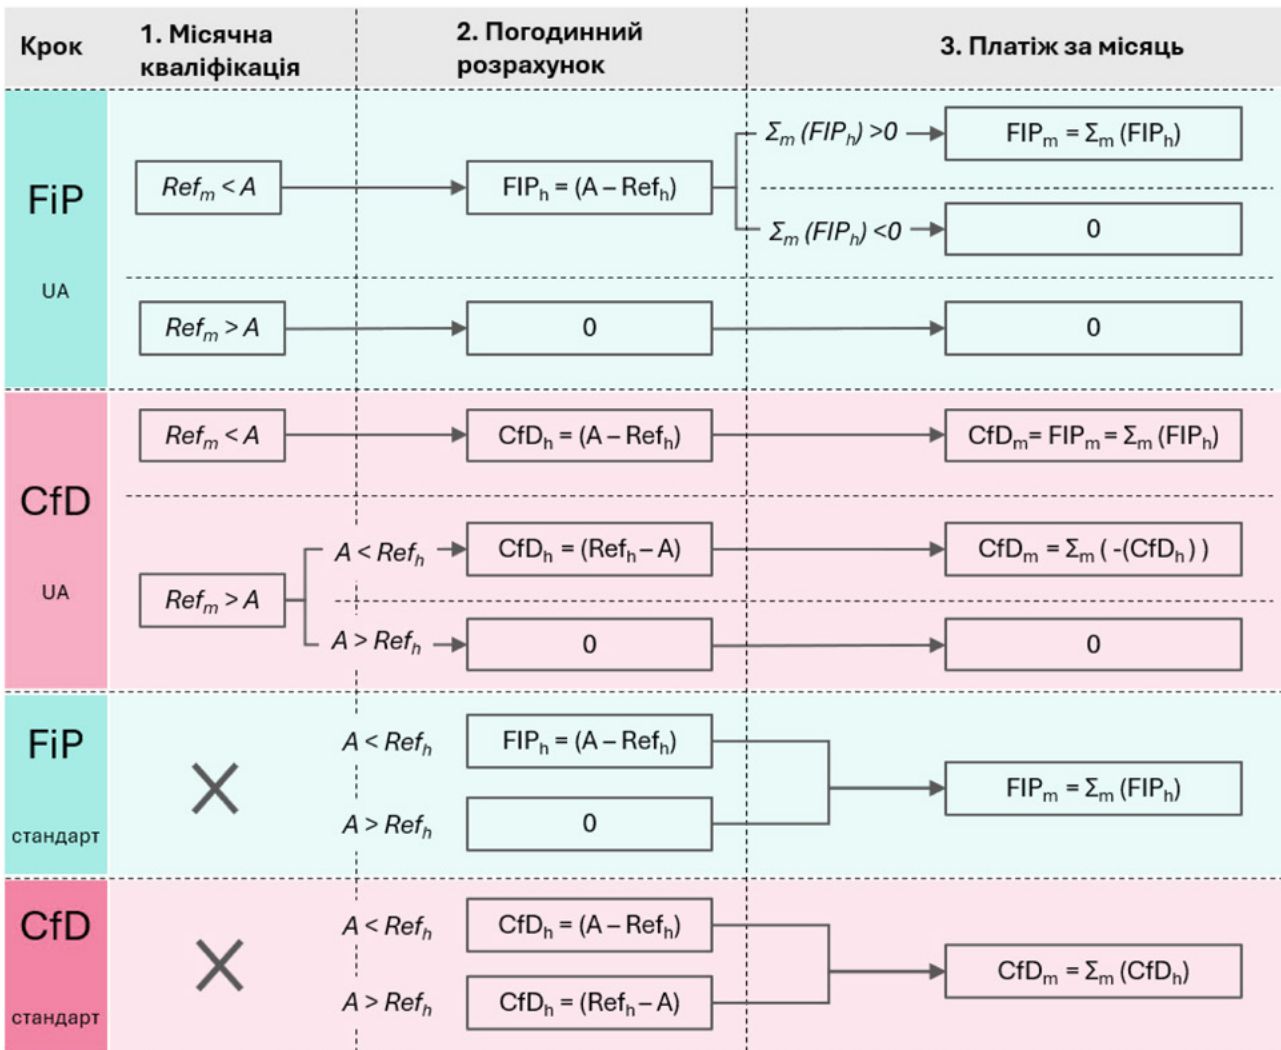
Крок

1. Місячна кваліфікація

2. Погодинний розрахунок

3. Платіж за місяць

FiP

UA

$Ref_m < A$

$FIP_h = (A - Ref_h)$

$\Sigma_m (FIP_h) > 0$

$FIP_m = \Sigma_m (FIP_h)$

$\Sigma_m (FIP_h) < 0$

0

$Ref_m > A$

0

0

CfD

UA

$Ref_m < A$

$CfD_h = (A - Ref_h)$

$CfD_m = FIP_m = \Sigma_m (FIP_h)$

$Ref_m > A$

$A < Ref_h$

$CfD_h = (Ref_h - A)$

$CfD_m = \Sigma_m ( -(CfD_h) )$

$A > Ref_h$

0

0

FiP

стандарт

$A < Ref_h$

$FIP_h = (A - Ref_h)$

$A > Ref_h$

0

$FIP_m = \Sigma_m (FIP_h)$

CfD

стандарт

$A < Ref_h$

$CfD_h = (A - Ref_h)$

$A > Ref_h$

$CfD_h = (Ref_h - A)$

$CfD_m = \Sigma_m (CfD_h)$